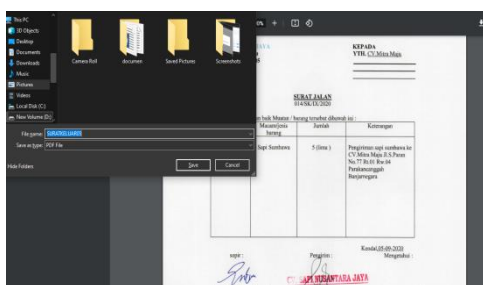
This PC
3D Objects
Desktop
Documents
Downloads
Music
Pictures
Videos
Local Disk (C:)
New Volume (D:)

Camera Roll
documen
Saved Pictures
Screenshots

File name: SURATKELUAR05
Save as type: PDF File

Hide Folders
Save
Cancel

0% + 

KEPADA
YTH. CV.Mitra Maju

SURAT JALAN
014/SK/IX/2020

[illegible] baik Muatan / barang tersebut dibawah ini :

| Macam/jenis barang | Jumlah | Keterangan |
|---|---|---|
| Sapi Sumbawa | 5 (lima ) | Pengiriman sapi sumbawa ke CV.Mitra Maju Jl.S.Parman No.77 Rt.01 Rw.04 Purwanegara Banjarnegara |

Kendal,05-09-2020
Mengetahui :
supir :
Pengirim :
SAPI NUSANTARA JAYA